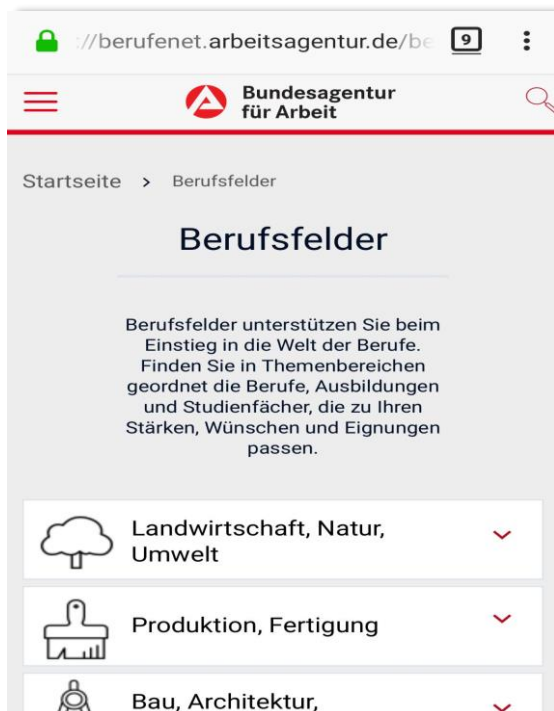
://berufenet.arbeitsagentur.de/be 9

Bundesagentur für Arbeit

Startseite > Berufsfelder

Berufsfelder

Berufsfelder unterstützen Sie beim Einstieg in die Welt der Berufe. Finden Sie in Themenbereichen geordnet die Berufe, Ausbildungen und Studienfächer, die zu Ihren Stärken, Wünschen und Eignungen passen.

Landwirtschaft, Natur, Umwelt

Produktion, Fertigung

Bau, Architektur,